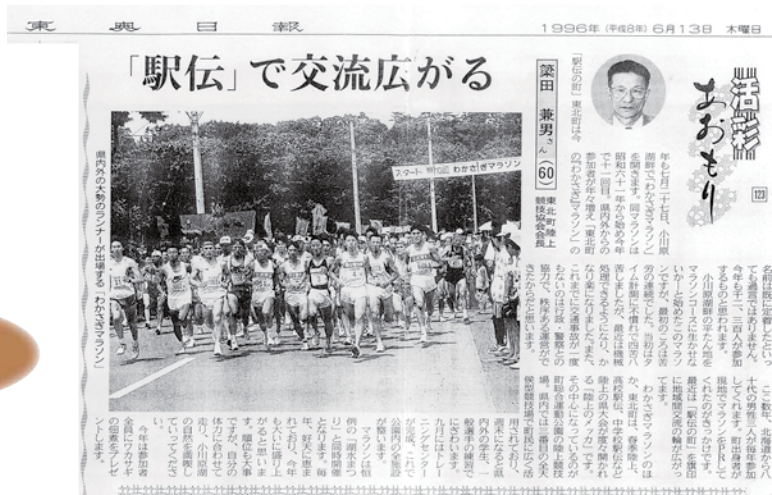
東　奥　日　報　　1996年（平成8年）6月13日　木曜日

「駅伝」で交流広がる

スタート　わかさぎマラソン

県内外の大勢のランナーが出場する「わかさぎマラソン」

梁田　兼男さん（60）
東北町陸上競技協会長

活彩あおもり
123

「駅伝の町」東北町は今、「わかさぎマラソン」の参加者が年々増えて東北町の名は県外にも知られつつある。

年も七月二十七日、小川原湖畔で「わかさぎマラソン」を開きます。同マラソンは昭和六十一年から始め今年で十一回目。県内外から多くの参加者が集まるマラソンになりました。

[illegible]の連携です。最初は十八キロの二人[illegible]たちのコースを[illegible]マラソンコースに生かせないかと思い、最初のころは手さぐりの状態で、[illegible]苦労しました。

小川原湖畔の平たん地を走る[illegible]

最近は「駅伝の町」を宣伝して、地域間の交流の輪が広がってきています。

わかさぎマラソンの縁で、東北町は、春季陸上、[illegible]高校駅伝、中学校駅伝などの駅伝大会の会場が開かれるようになり、その中心となって、町陸上競技協会が運営に当たっています。

これまでに交通事故が一度もないのは、役員・警察との協力で、参加者が安心して走れるからだと思います。

ここ数年、北海道から八十代の男性二人が毎年参加してくれます。町出身者からも声をかけてもらうと、これまで以上に参加しやすい大会になると思います。

名前は既に定着していても過言ではありません。今年も千二、三百人が参加するものと思われます。

マラソンは、地元の人たちの協力がなければ成功しません。公民館内の全面的な協力があってこそです。

例の「湖水まつり」と同時開催となります。毎年、好評に走れて、今年、八千人を目指しています。

ですが、自分の体力に合わせて走り、小川原湖の自然を満喫していってください。

今年は参加者全員にワカサギの佃煮をプレゼントします。

ランニングセンターが完成、これで県内外の選手、一般選手の練習などに活用されて、九月にはレース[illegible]